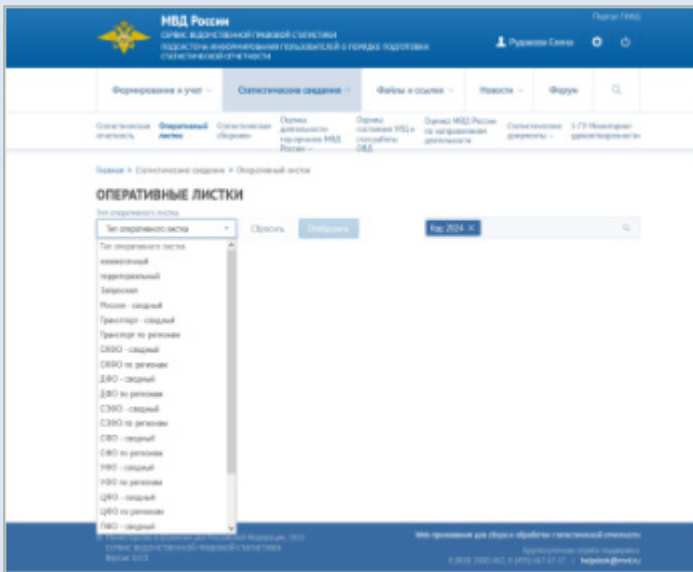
МВД России
СЕРВИС ВЕДОМСТВЕННОЙ ПРАВОВОЙ СТАТИСТИКИ
ПОДСИСТЕМА ИНФОРМИРОВАНИЯ ПОЛЬЗОВАТЕЛЕЙ О ПОРЯДКЕ ПОДГОТОВКИ СТАТИСТИЧЕСКОЙ ОТЧЕТНОСТИ

Портал ГИАЦ

Рудакова Елена

Формирование и учет

Статистические сведения

Файлы и ссылки

Новости

Форум

Статистическая отчетность

Оперативный листок

Статистические сборники

Оценка деятельности territorial органов МВД России

Формы состояния МВД в специальных ОВД

Оценка МВД России по направлениям деятельности

Статистические документы

1-ГУ Мониторинг удовлетворенности

Главная > Статистические сведения > Оперативный листок

ОПЕРАТИВНЫЕ ЛИСТКИ

Тип оперативного листка

Тип оперативного листка

Сбросить

Отобразить

Год: 2024 ×

Тип оперативного листка
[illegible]
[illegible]
Запросная
Россия - сводный
Транспорт - сводный
Транспорт по регионам
СКФО - сводный
СКФО по регионам
ДФО - сводный
ДФО по регионам
СЗФО - сводный
СЗФО по регионам
СФО - сводный
СФО по регионам
УФО - сводный
УФО по регионам
ЦФО - сводный
ЦФО по регионам
ПФО - сводный

© Министерство внутренних дел Российской Федерации, 2023
СЕРВИС ВЕДОМСТВЕННОЙ ПРАВОВОЙ СТАТИСТИКИ
Версия: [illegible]

Web-приложение для сбора и обработки статистической отчетности

Круглосуточная служба поддержки
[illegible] | helpdesk@mvd.ru